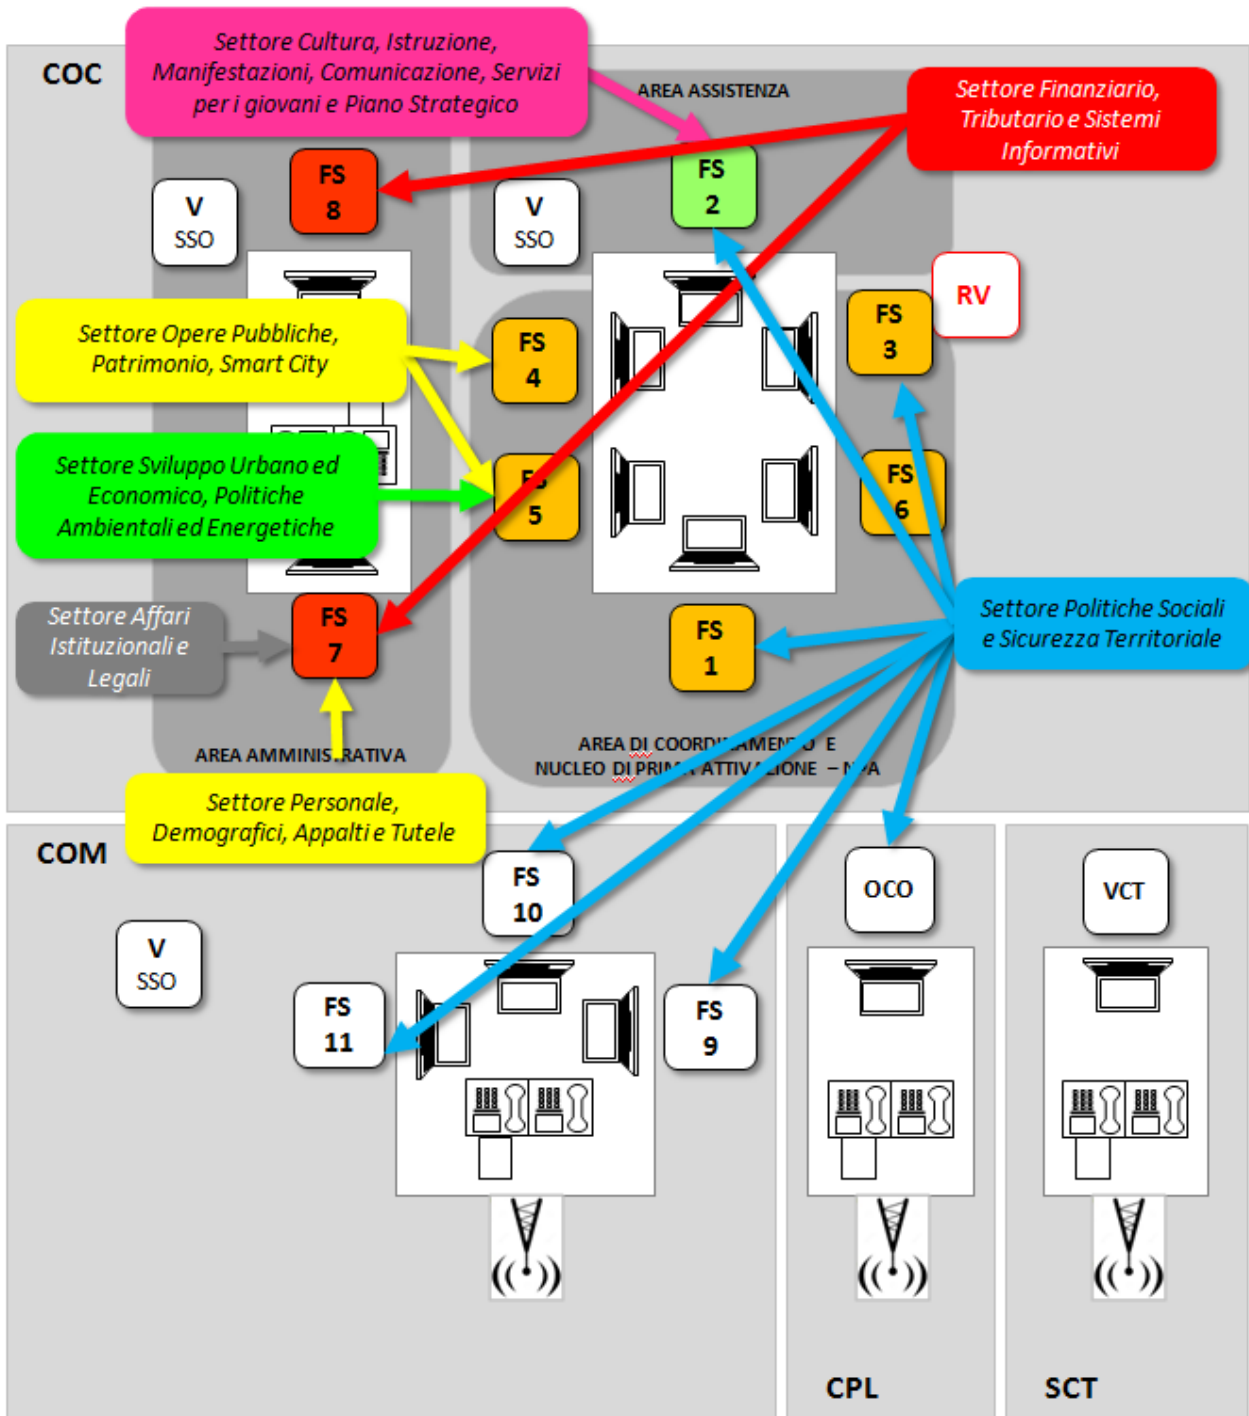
COC

Settore Cultura, Istruzione, Manifestazioni, Comunicazione, Servizi per i giovani e Piano Strategico

AREA ASSISTENZA

Settore Finanziario, Tributario e Sistemi Informativi

V SSO

FS 8

V SSO

FS 2

RV

FS 3

Settore Opere Pubbliche, Patrimonio, Smart City

FS 4

Settore Sviluppo Urbano ed Economico, Politiche Ambientali ed Energetiche

FS 5

FS 6

Settore Affari Istituzionali e Legali

FS 7

FS 1

Settore Politiche Sociali e Sicurezza Territoriale

AREA AMMINIS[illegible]RATIVA

AREA DI COORD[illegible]MEN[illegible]O E NUCLEO DI PRIM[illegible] ATTIV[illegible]IONE – N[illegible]A

Settore Personale, Demografici, Appalti e Tutele

COM

V SSO

FS 10

OCO

VCT

FS 11

FS 9

CPL

SCT